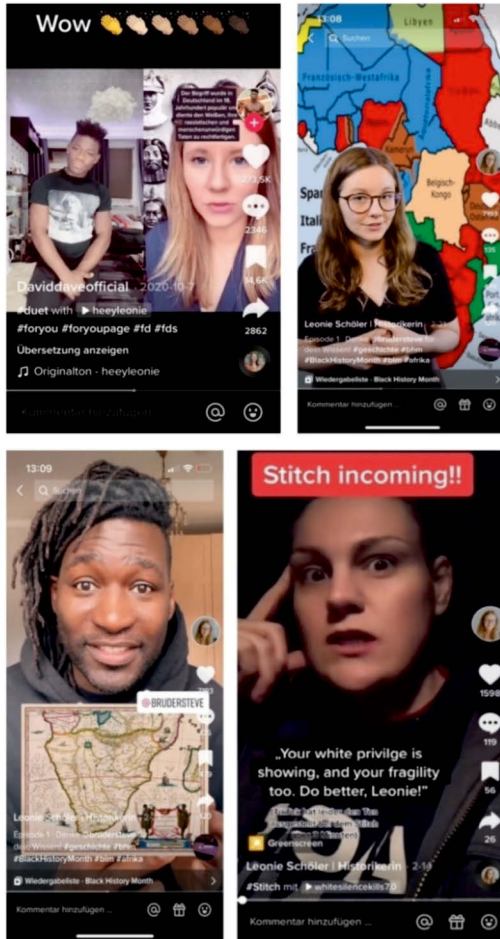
Wow 👏👏👏👏👏👏

Der Begriff wurde im Deutschland im 18. Jahrhundert populär und diente den Weißen, ihre rassistischen und menschenverachtenden Taten zu rechtfertigen.

273.5K

2346

34.6K

2862

Daviddaveofficial · 2020-10-7

#duet with heeyleonie

#foryou #foryoupage #fd #fds

Übersetzung anzeigen

♫ Originalton - heeyleonie

Kommentar hinzufügen ...

13:08

Suchen

Libyen

Französisch-Westafrika

Kamerun

Belgisch-Kongo

Span

Itali

Leonie Schöler | Historikerin · 2-21

Episode 1: Deine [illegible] für deinen Wissen! #geschichte #bhm #BlackHistoryMonth #blm #afrika

Wiedergabeliste · Black History Month

Kommentar hinzufügen ...

13:09

Suchen

@BRUDERSTEVE

Leonie Schöler | Historikerin

Episode 1: Deine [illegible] #geschichte #bhm #BlackHistoryMonth #blm #afrika

Wiedergabeliste · Black History Month

Kommentar hinzufügen ...

Stitch incoming!!

1598

119

56

26

„Your white privilge is showing, and your fragility too. Do better, Leonie!"

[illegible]

Greenscreen

Leonie Schöler | Historikerin · 2-14

#Stitch mit whitesilencekills70

Kommentar hinzufügen ...